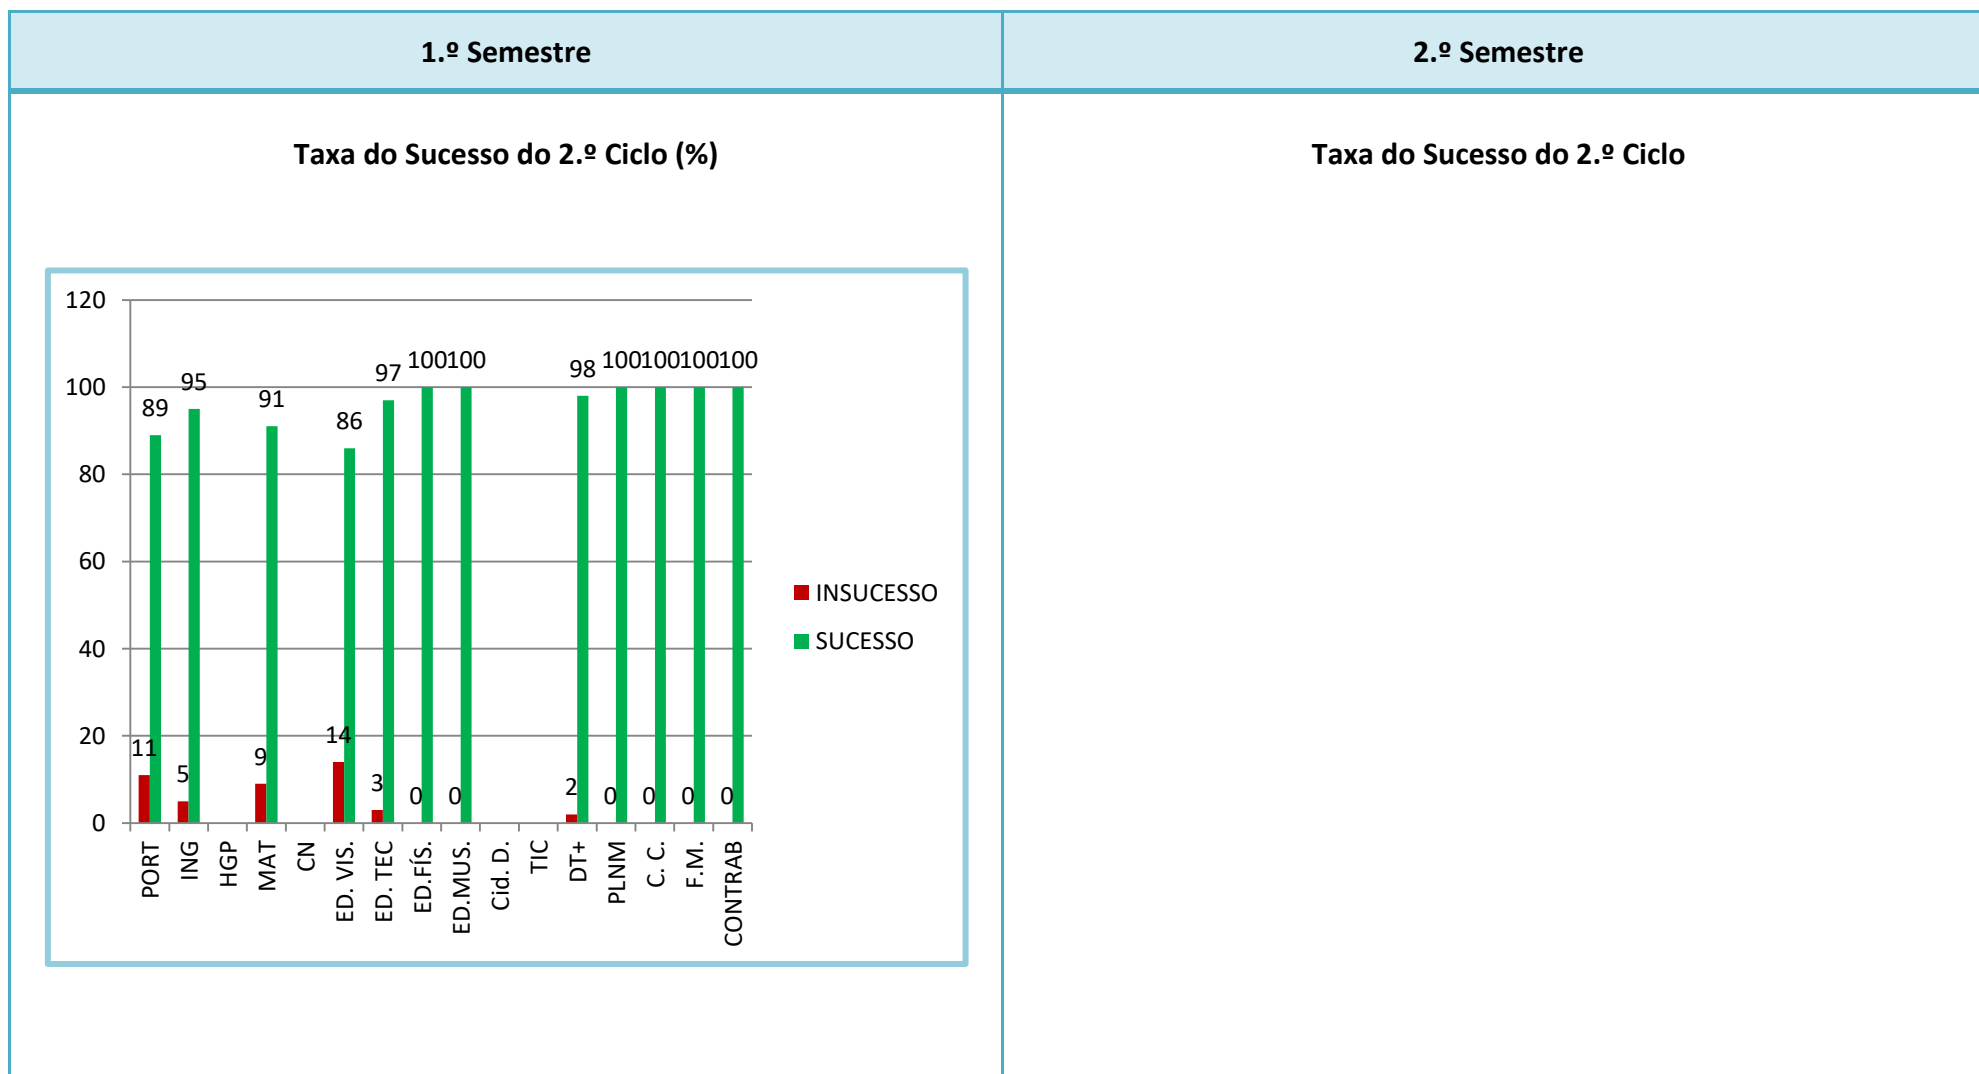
| 1.º Semestre | 2.º Semestre |
|---|---|
| Taxa do Sucesso do 2.º Ciclo (%) | Taxa do Sucesso do 2.º Ciclo |

120
100
80
60
40
20
0

89 95 91 86 97 100 100 98 100 100 100 100
11 5 9 14 3 0 0 2 0 0 0 0

PORT ING HGP MAT CN ED. VIS. ED. TEC ED.FÍS. ED.MUS. Cid. D. TIC DT+ PLNM C. C. F.M. CONTRAB

INSUCESSO
SUCESSO